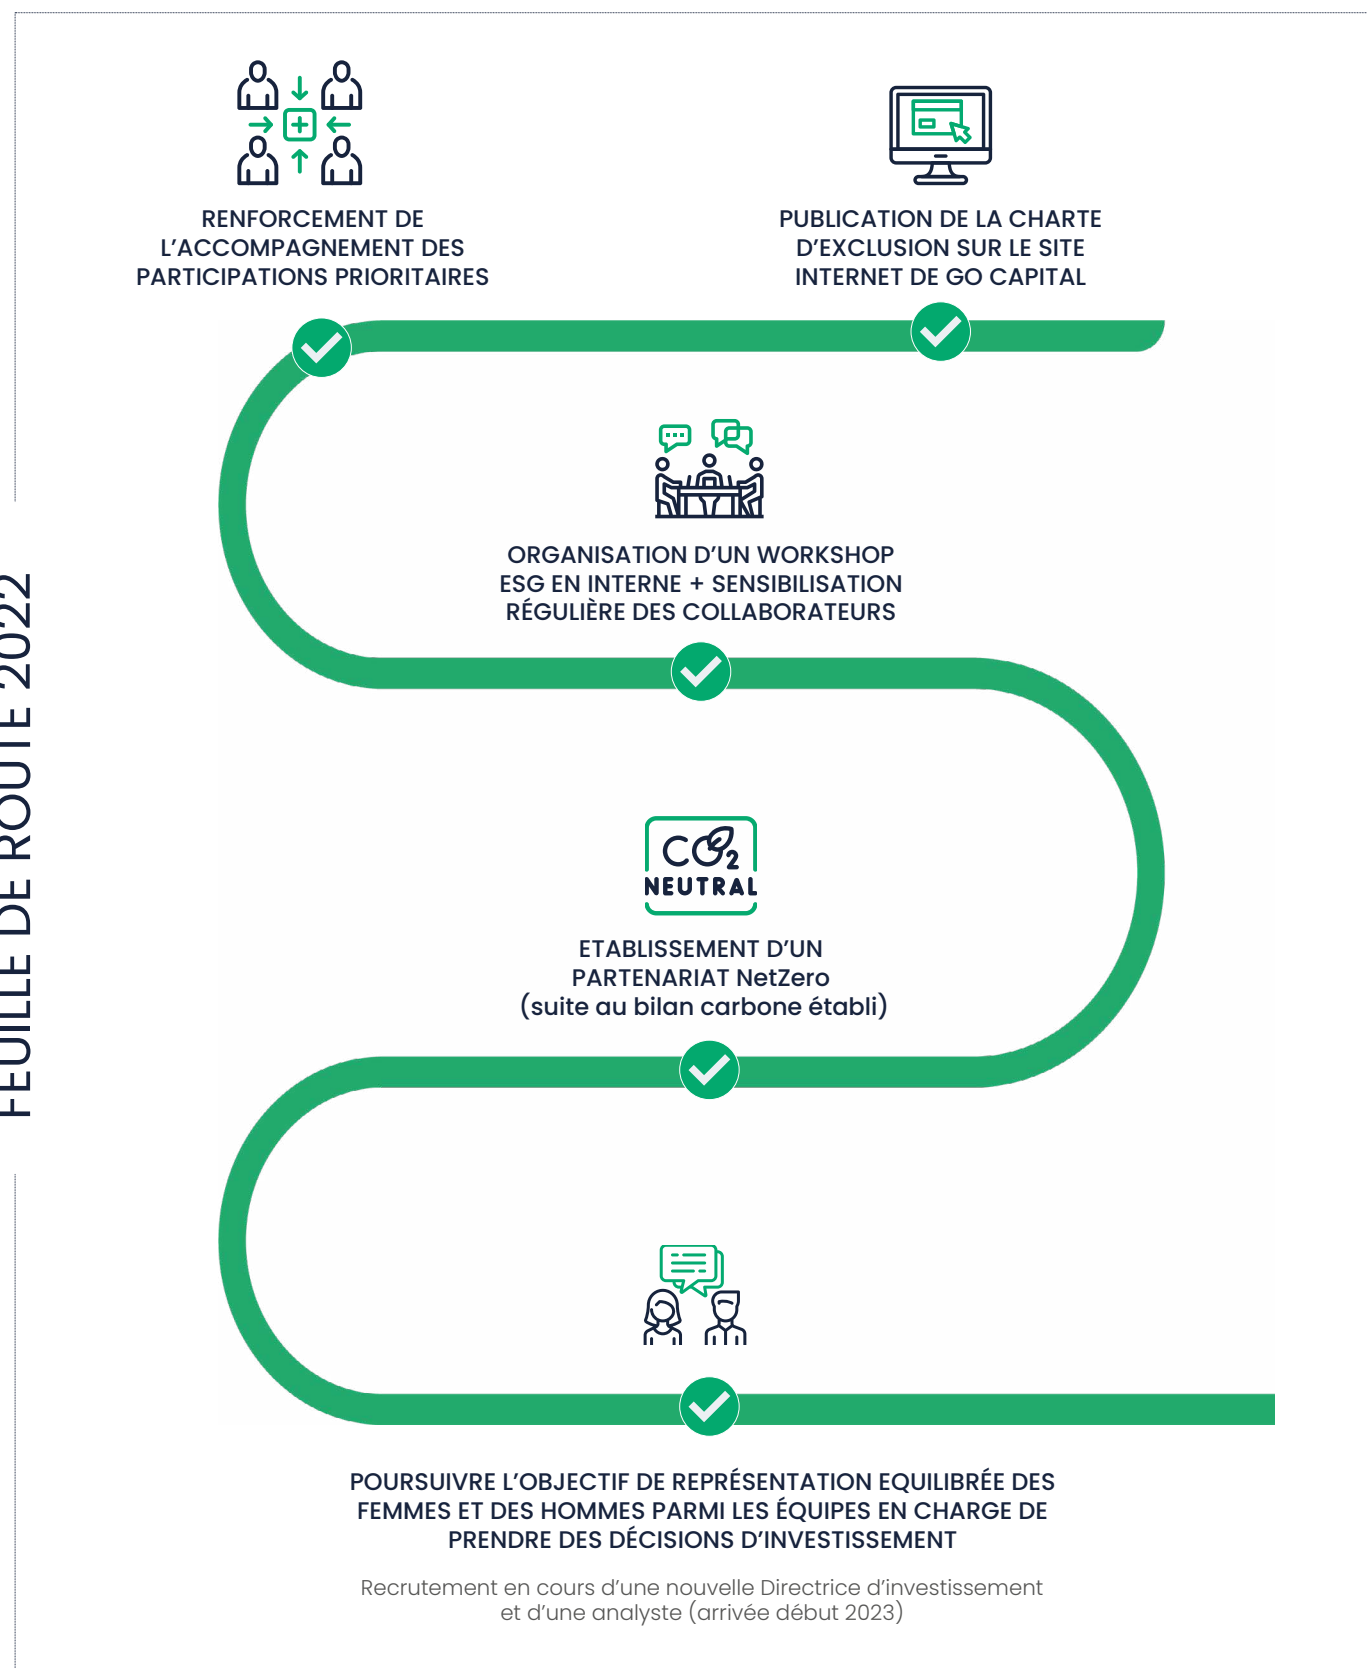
FEUILLE DE ROUTE 2022

RENFORCEMENT DE L'ACCOMPAGNEMENT DES PARTICIPATIONS PRIORITAIRES

PUBLICATION DE LA CHARTE D'EXCLUSION SUR LE SITE INTERNET DE GO CAPITAL

ORGANISATION D'UN WORKSHOP ESG EN INTERNE + SENSIBILISATION RÉGULIÈRE DES COLLABORATEURS

$CO_2$
NEUTRAL

ETABLISSEMENT D'UN PARTENARIAT NetZero (suite au bilan carbone établi)

POURSUIVRE L'OBJECTIF DE REPRÉSENTATION EQUILIBRÉE DES FEMMES ET DES HOMMES PARMI LES ÉQUIPES EN CHARGE DE PRENDRE DES DÉCISIONS D'INVESTISSEMENT

Recrutement en cours d'une nouvelle Directrice d'investissement et d'une analyste (arrivée début 2023)